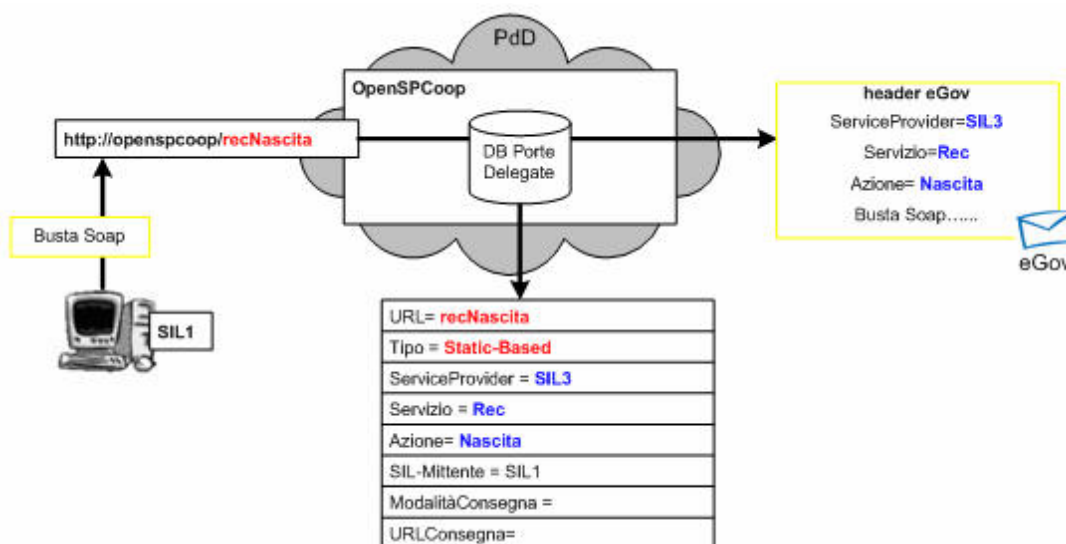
PdD

OpenSPCoop

http://openspcoop/recNascita

DB Porte Delegate

header eGov
ServiceProvider=SIL3
Servizio=Rec
Azione= Nascita
Busta Soap……

eGov

Busta Soap

SIL1

| URL= recNascita |
|---|
| Tipo = Static-Based |
| ServiceProvider = SIL3 |
| Servizio = Rec |
| Azione= Nascita |
| SIL-Mittente = SIL1 |
| ModalitàConsegna = |
| URLConsegna= |